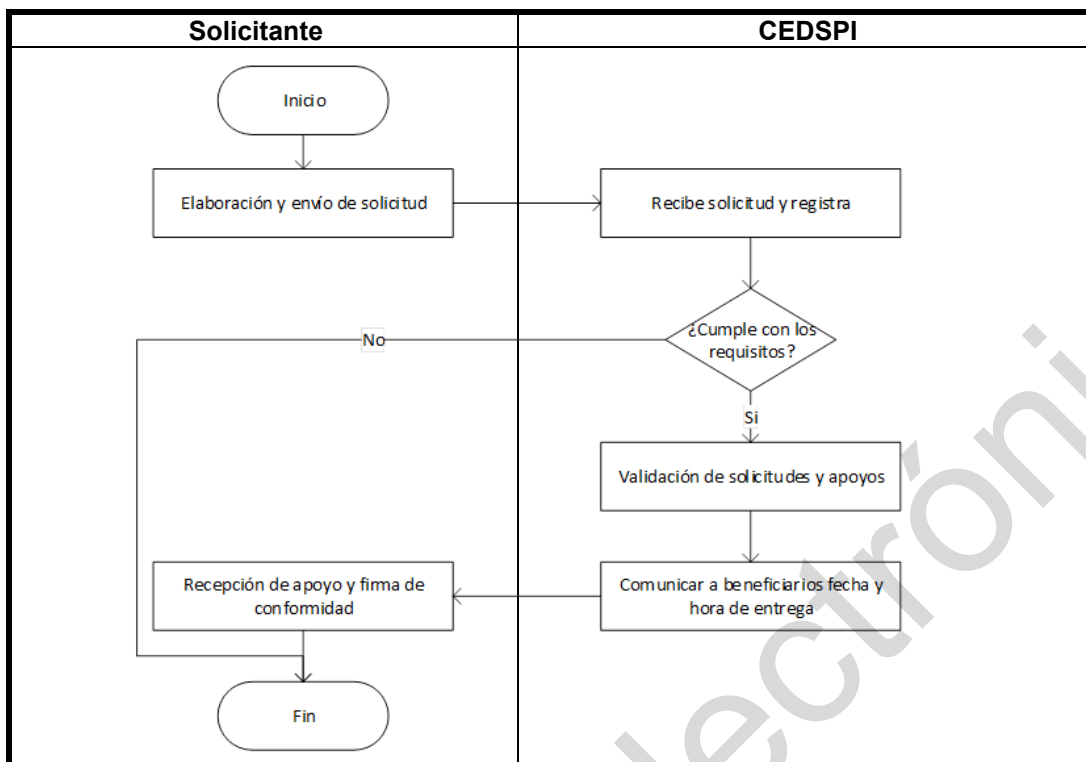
Solicitante

CEDSPI

Inicio

Elaboración y envío de solicitud

Recibe solicitud y registra

¿Cumple con los requisitos?

No

Si

Validación de solicitudes y apoyos

Comunicar a beneficiarios fecha y hora de entrega

Recepción de apoyo y firma de conformidad

Fin

lectróni